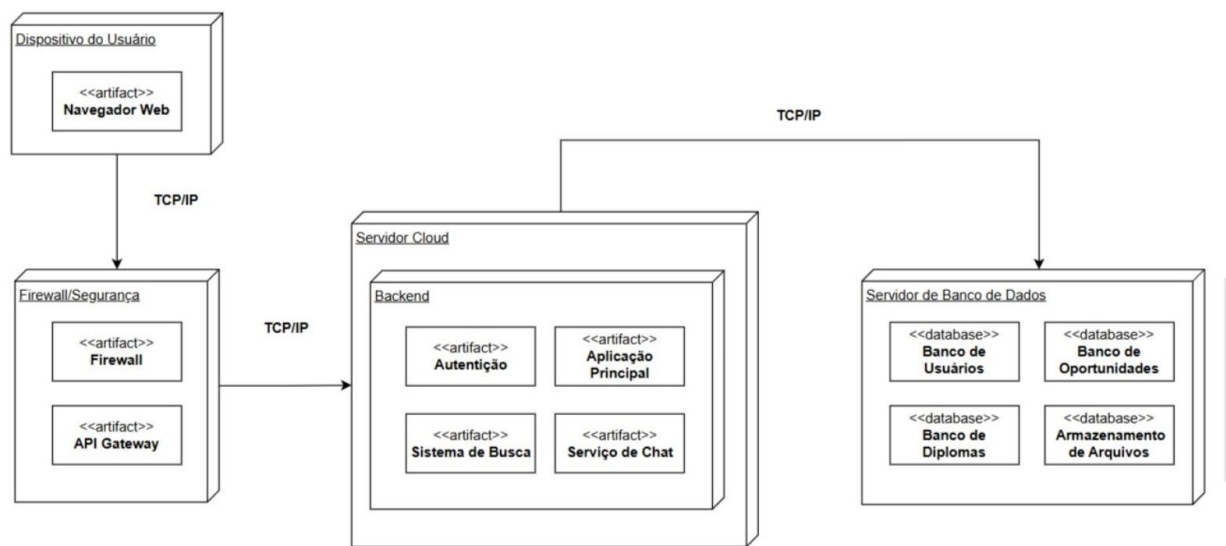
Dispositivo do Usuário

<<artifact>>
Navegador Web

TCP/IP

TCP/IP

Firewall/Segurança

<<artifact>>
Firewall

<<artifact>>
API Gateway

TCP/IP

Servidor Cloud

Backend

<<artifact>>
Autentição

<<artifact>>
Aplicação Principal

<<artifact>>
Sistema de Busca

<<artifact>>
Serviço de Chat

Servidor de Banco de Dados

<<database>>
Banco de Usuários

<<database>>
Banco de Oportunidades

<<database>>
Banco de Diplomas

<<database>>
Armazenamento de Arquivos